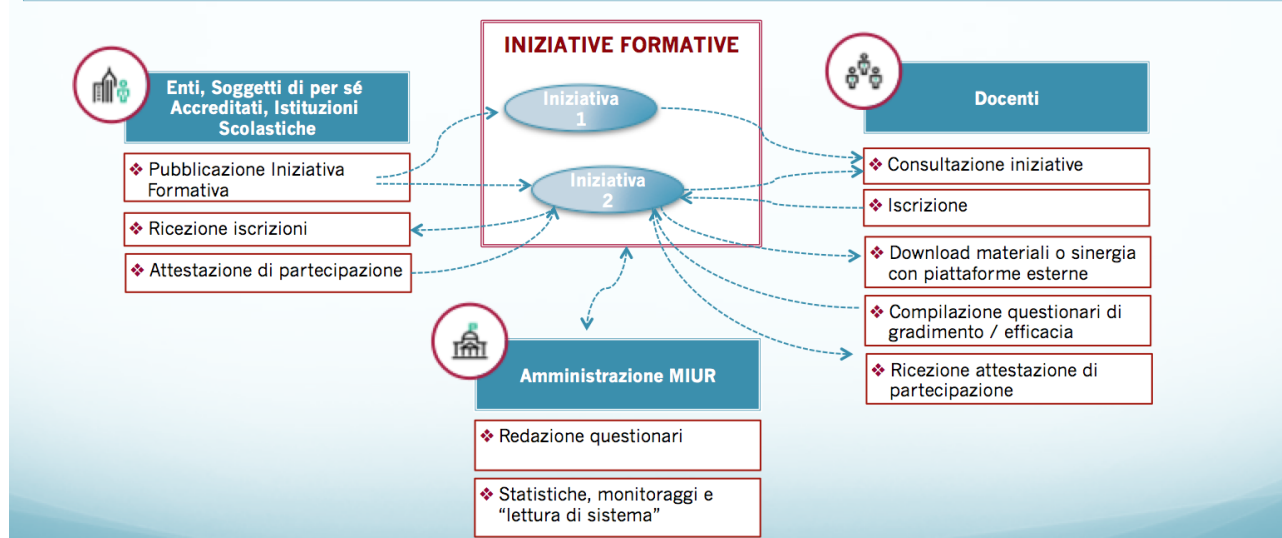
INIZIATIVE FORMATIVE

Iniziativa 1

Iniziativa 2

Enti, Soggetti di per sé Accreditati, Istituzioni Scolastiche

❖ Pubblicazione Iniziativa Formativa

❖ Ricezione iscrizioni

❖ Attestazione di partecipazione

Docenti

❖ Consultazione iniziative

❖ Iscrizione

❖ Download materiali o sinergia con piattaforme esterne

❖ Compilazione questionari di gradimento / efficacia

❖ Ricezione attestazione di partecipazione

Amministrazione MIUR

❖ Redazione questionari

❖ Statistiche, monitoraggi e “lettura di sistema”